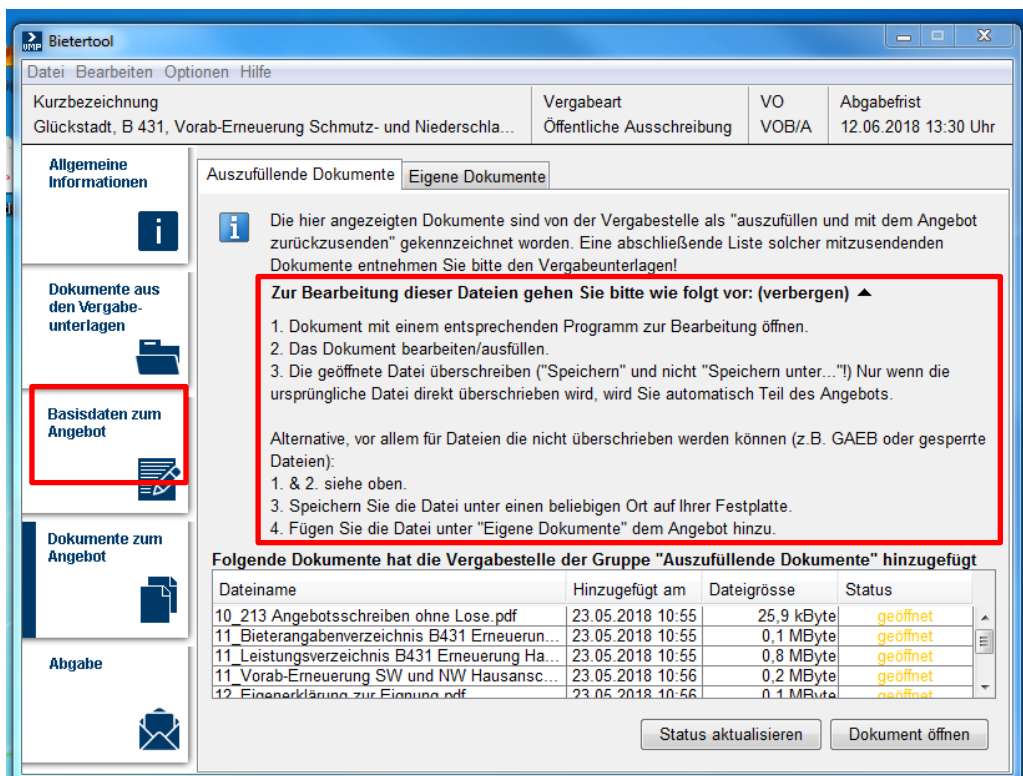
Bietertool

Datei Bearbeiten Optionen Hilfe

| Kurzbezeichnung | Vergabeart | VO | Abgabefrist |
|---|---|---|---|
| Glückstadt, B 431, Vorab-Erneuerung Schmutz- und Niederschla... | Öffentliche Ausschreibung | VOB/A | 12.06.2018 13:30 Uhr |

Allgemeine Informationen

Dokumente aus den Vergabeunterlagen

Basisdaten zum Angebot

Dokumente zum Angebot

Abgabe

Auszufüllende Dokumente | Eigene Dokumente

Die hier angezeigten Dokumente sind von der Vergabestelle als "auszufüllen und mit dem Angebot zurückzusenden" gekennzeichnet worden. Eine abschließende Liste solcher mitzusendenden Dokumente entnehmen Sie bitte den Vergabeunterlagen!

Zur Bearbeitung dieser Dateien gehen Sie bitte wie folgt vor: (verbergen)

1. Dokument mit einem entsprechenden Programm zur Bearbeitung öffnen.
2. Das Dokument bearbeiten/ausfüllen.
3. Die geöffnete Datei überschreiben ("Speichern" und nicht "Speichern unter..."!) Nur wenn die ursprüngliche Datei direkt überschrieben wird, wird Sie automatisch Teil des Angebots.

Alternative, vor allem für Dateien die nicht überschrieben werden können (z.B. GAEB oder gesperrte Dateien):
1. & 2. siehe oben.
3. Speichern Sie die Datei unter einen beliebigen Ort auf Ihrer Festplatte.
4. Fügen Sie die Datei unter "Eigene Dokumente" dem Angebot hinzu.

Folgende Dokumente hat die Vergabestelle der Gruppe "Auszufüllende Dokumente" hinzugefügt

| Dateiname | Hinzugefügt am | Dateigrösse | Status |
|---|---|---|---|
| 10_213 Angebotsschreiben ohne Lose.pdf | 23.05.2018 10:55 | 25,9 kByte | geöffnet |
| 11_Bieterangabenverzeichnis B431 Erneuerun... | 23.05.2018 10:55 | 0,1 MByte | geöffnet |
| 11_Leistungsverzeichnis B431 Erneuerung Ha... | 23.05.2018 10:55 | 0,8 MByte | geöffnet |
| 11_Vorab-Erneuerung SW und NW Hausansc... | 23.05.2018 10:56 | 0,2 MByte | geöffnet |
| 12_Eigenerklärung zur Eignung.pdf | 23.05.2018 10:56 | 0,1 MByte | geöffnet |

Status aktualisieren | Dokument öffnen